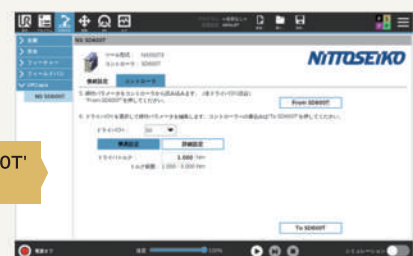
NITTOSEIKO

NS SD600T

ツール形式: NX5562T3
コントローラ: SD600T

接続設定 | コントローラ

5. 締付パラメータをコントローラから読み込みます。(本テクトパラメータ)は「From SD600T」を押してください。

From SD600T

6. ドライバパラメータを編集します。コントローラへの書込みは「To SD600T」を押してください。

ドライバCH: 30

簡易設定 | 詳細設定

ドライバトルク: 1.000 N·m
トルク範囲: 1.000 - 3.000 N·m

To SD600T

0T'

100%